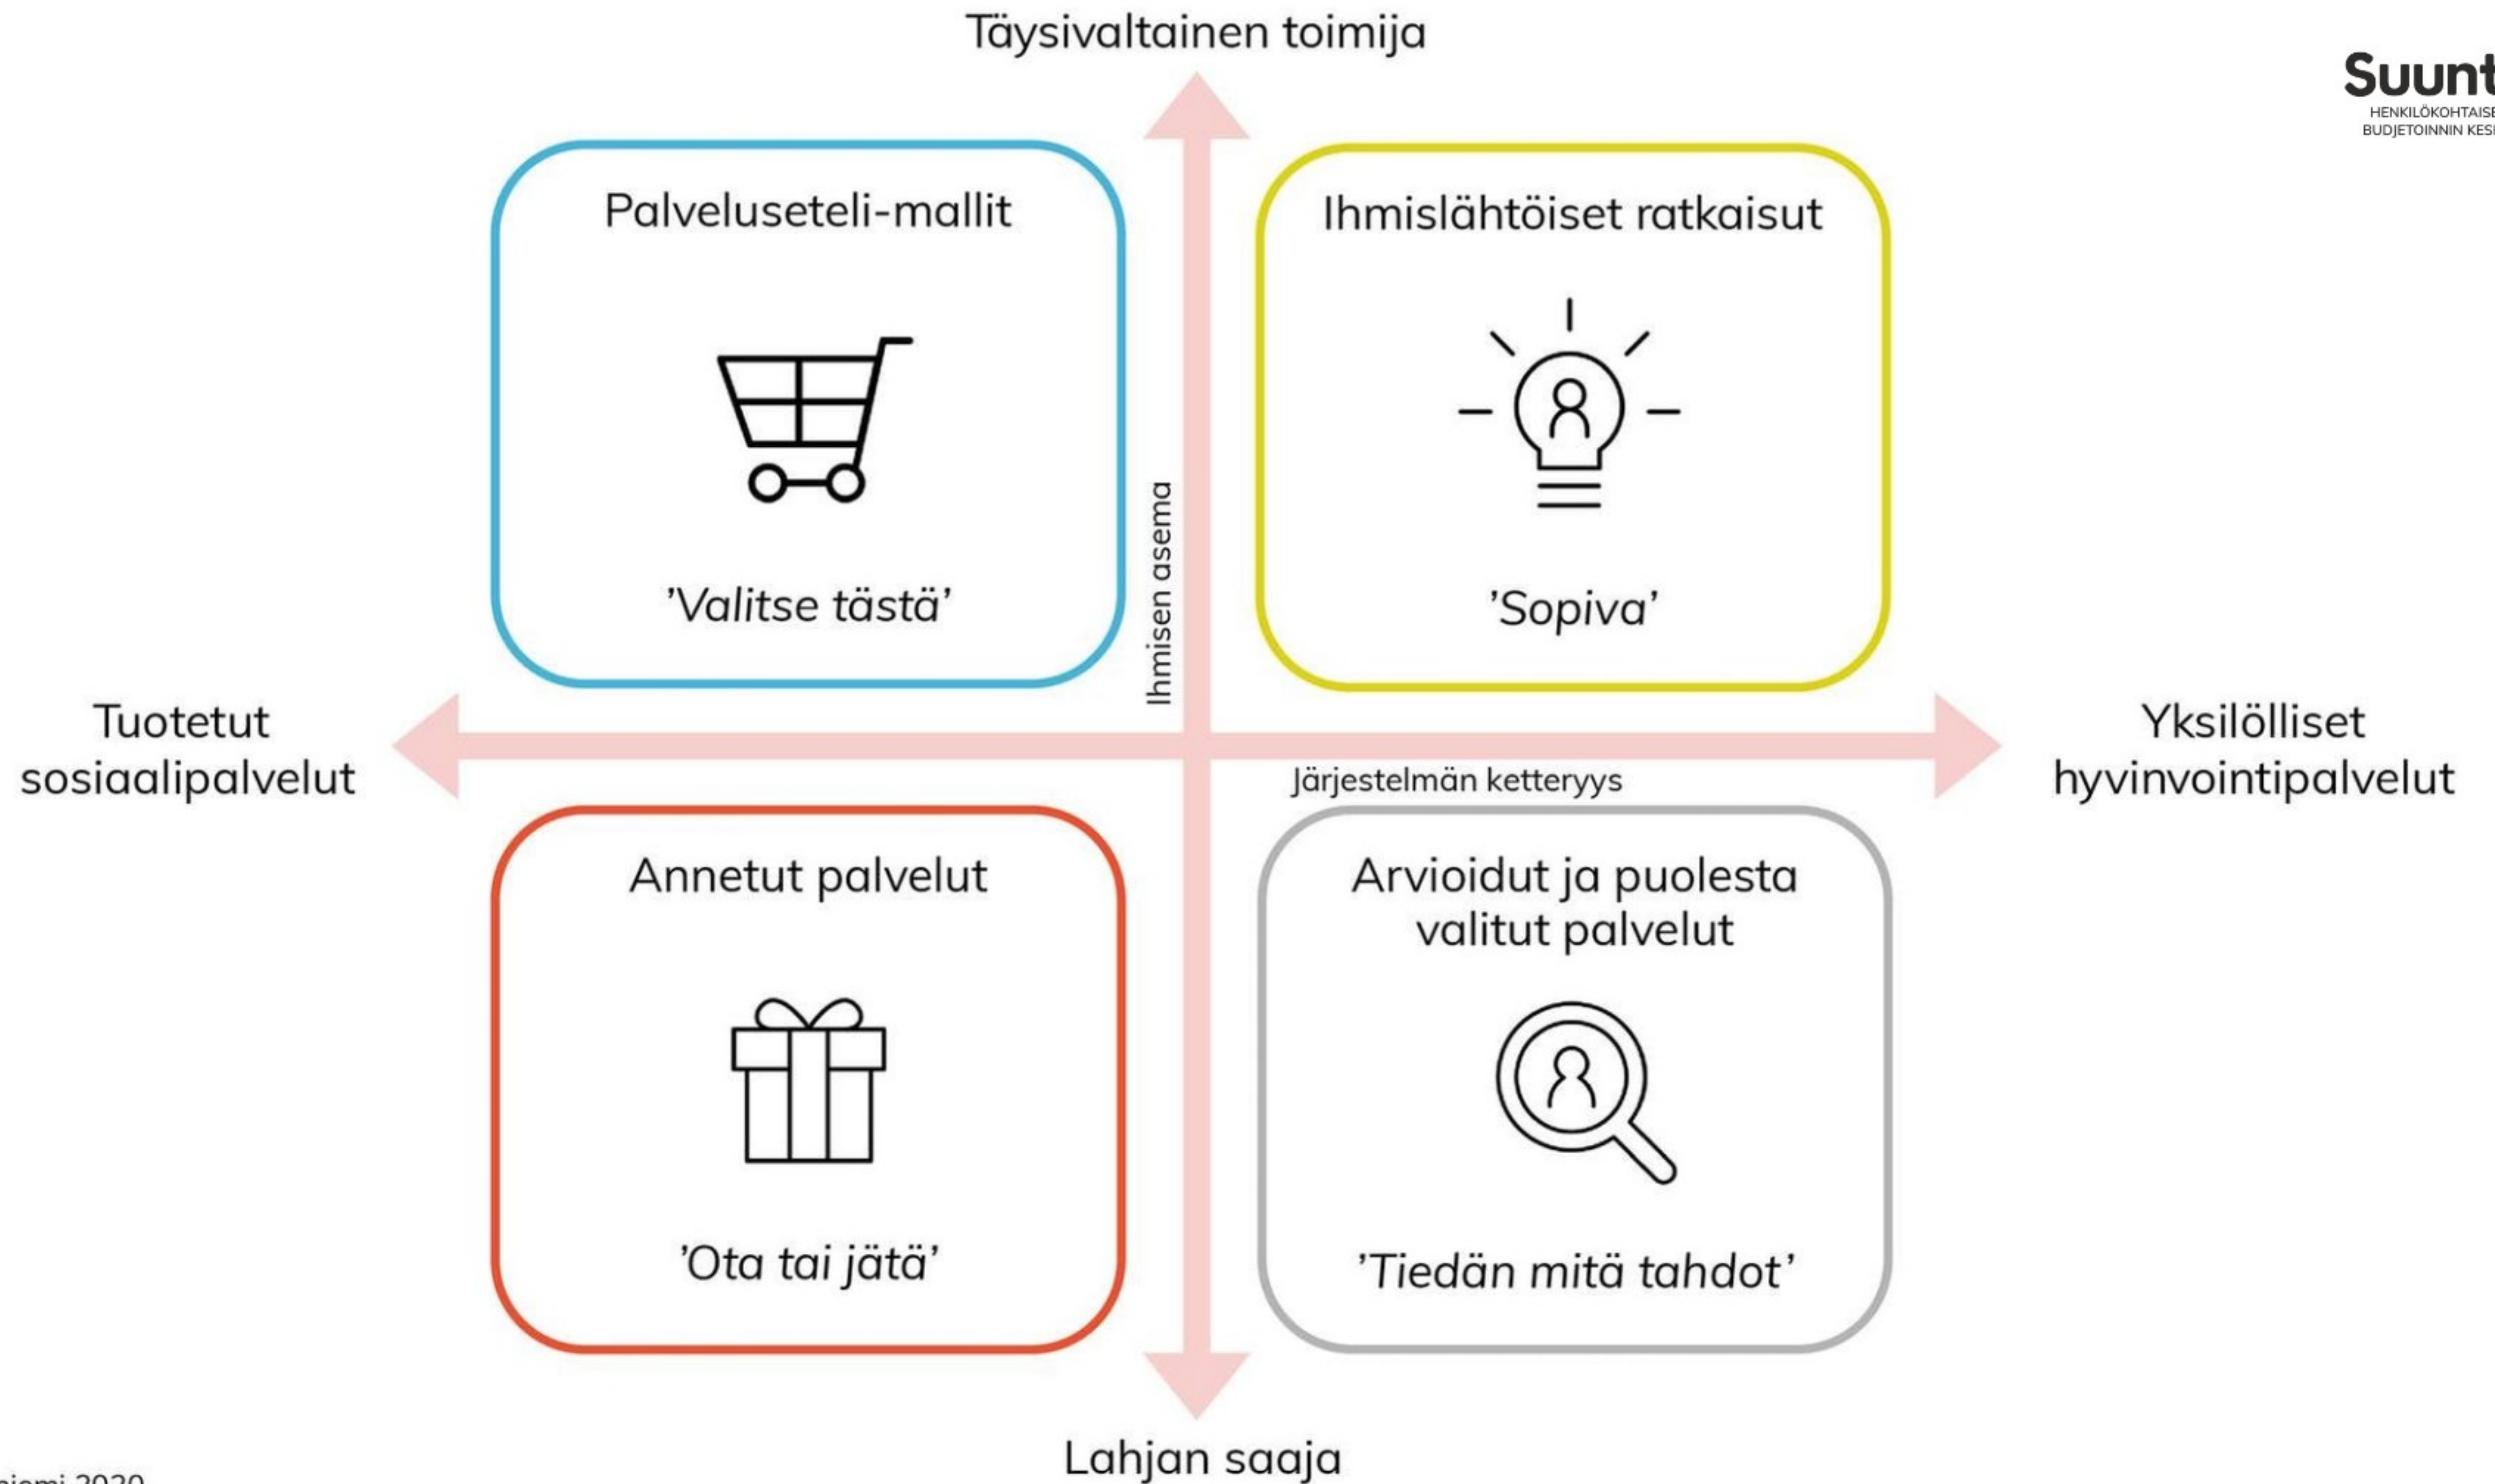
Täysivaltainen toimija

Suunt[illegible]
HENKILÖKOHTAISE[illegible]
BUDJETOINNIN KES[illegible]

Palveluseteli-mallit

'Valitse tästä'

Ihmislähtöiset ratkaisut

'Sopiva'

Ihmisen asema

Tuotetut sosiaalipalvelut

Yksilölliset hyvinvointipalvelut

Järjestelmän ketteryys

Annetut palvelut

'Ota tai jätä'

Arvioidut ja puolesta valitut palvelut

'Tiedän mitä tahdot'

Lahjan saaja

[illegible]niemi 2020